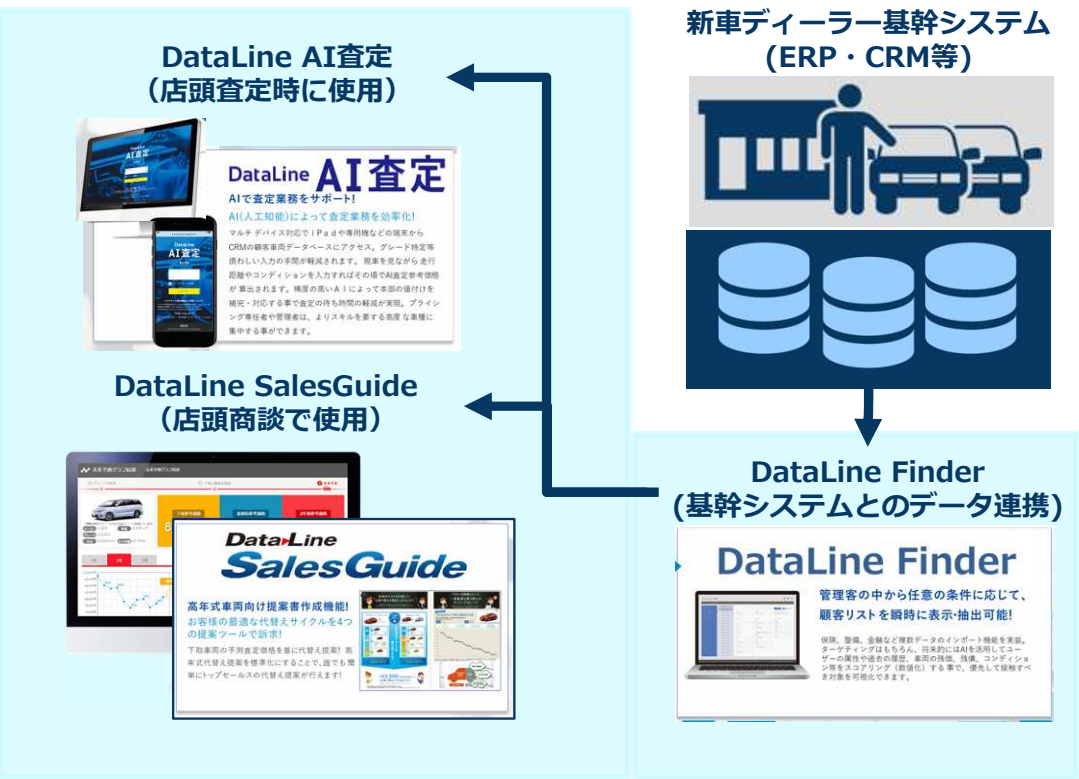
新車ディーラー基幹システム
(ERP・CRM等)

DataLine AI査定
(店頭査定時に使用)

DataLine AI査定

AIで査定業務をサポート!
AI(人工知能)によって査定業務を効率化!
マルチデバイス対応でiPadや専用機などの端末からCRMの顧客車両データベースにアクセス。グレード特定等煩わしい入力の手間が軽減されます。現車を見ながら走行距離やコンディションを入力すればその場でAI査定参考価格が算出されます。精度の高いAIによって本部の値付けを補完・対応する事で査定の待ち時間の軽減が実現。プライシング専任者や管理者は、よりスキルを要する高度な車種に集中する事ができます。

DataLine SalesGuide
(店頭商談で使用)

DataLine SalesGuide

高年式車両向け提案書作成機能!
お客様の最適な代替えサイクルを4つの提案ツールで訴求!
下取車両の予測査定価格を基に代替え提案!高年式代替え提案を標準化にすることで、誰でも簡単にトップセールスの代替え提案が行えます!

DataLine Finder
(基幹システムとのデータ連携)

DataLine Finder

管理客の中から任意の条件に応じて、顧客リストを瞬時に表示・抽出可能!

保険、整備、金融など複数データのインポート機能を実装。ターゲティングはもちろん、将来的にはAIを活用してユーザーの属性や過去の履歴、車両の残価、残債、コンディション等をスコアリング(数値化)する事で、優先して接触すべき対象を可視化できます。